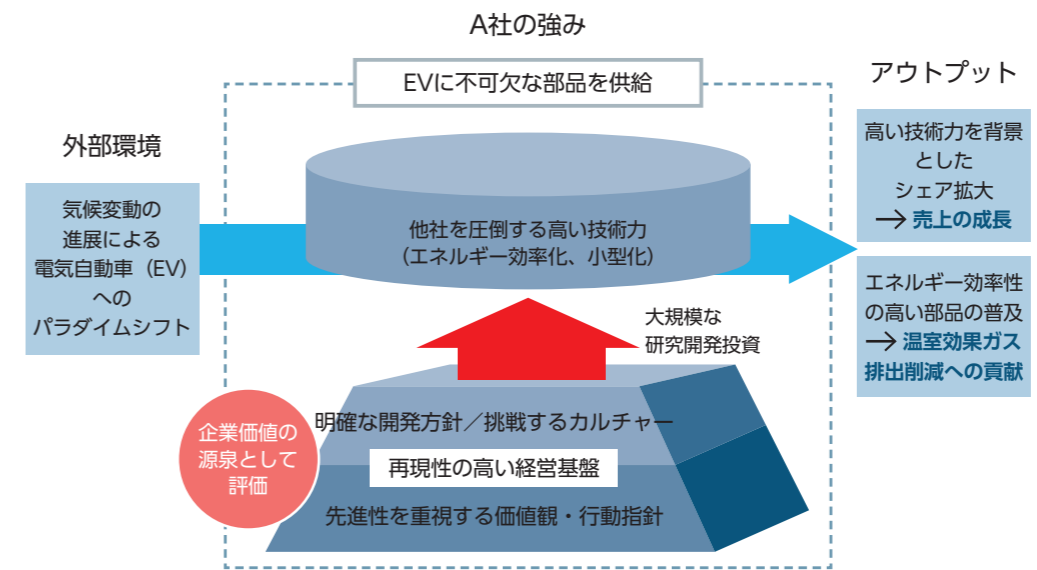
A社の強み

EVに不可欠な部品を供給

外部環境

気候変動の進展による電気自動車（EV）へのパラダイムシフト

他社を圧倒する高い技術力
（エネルギー効率化、小型化）

大規模な研究開発投資

明確な開発方針／挑戦するカルチャー

再現性の高い経営基盤

先進性を重視する価値観・行動指針

企業価値の源泉として評価

アウトプット

高い技術力を背景としたシェア拡大
→ 売上の成長

エネルギー効率性の高い部品の普及
→ 温室効果ガス排出削減への貢献